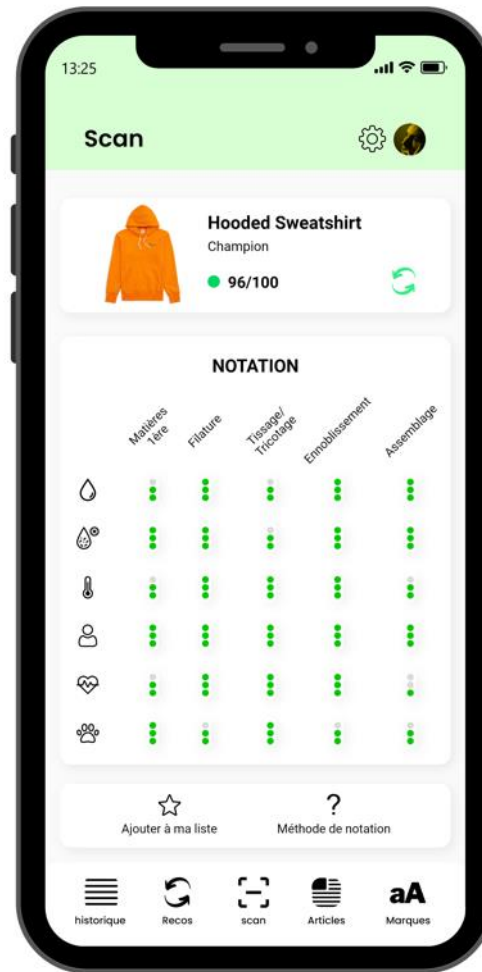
13:25

Scan

Hooded Sweatshirt
Champion
96/100

NOTATION

Matières 1ère
Filature
Tissage/ Tricotage
Ennoblissement
Assemblage

Ajouter à ma liste
?
Méthode de notation

historique
Recos
scan
Articles
aA
Marques